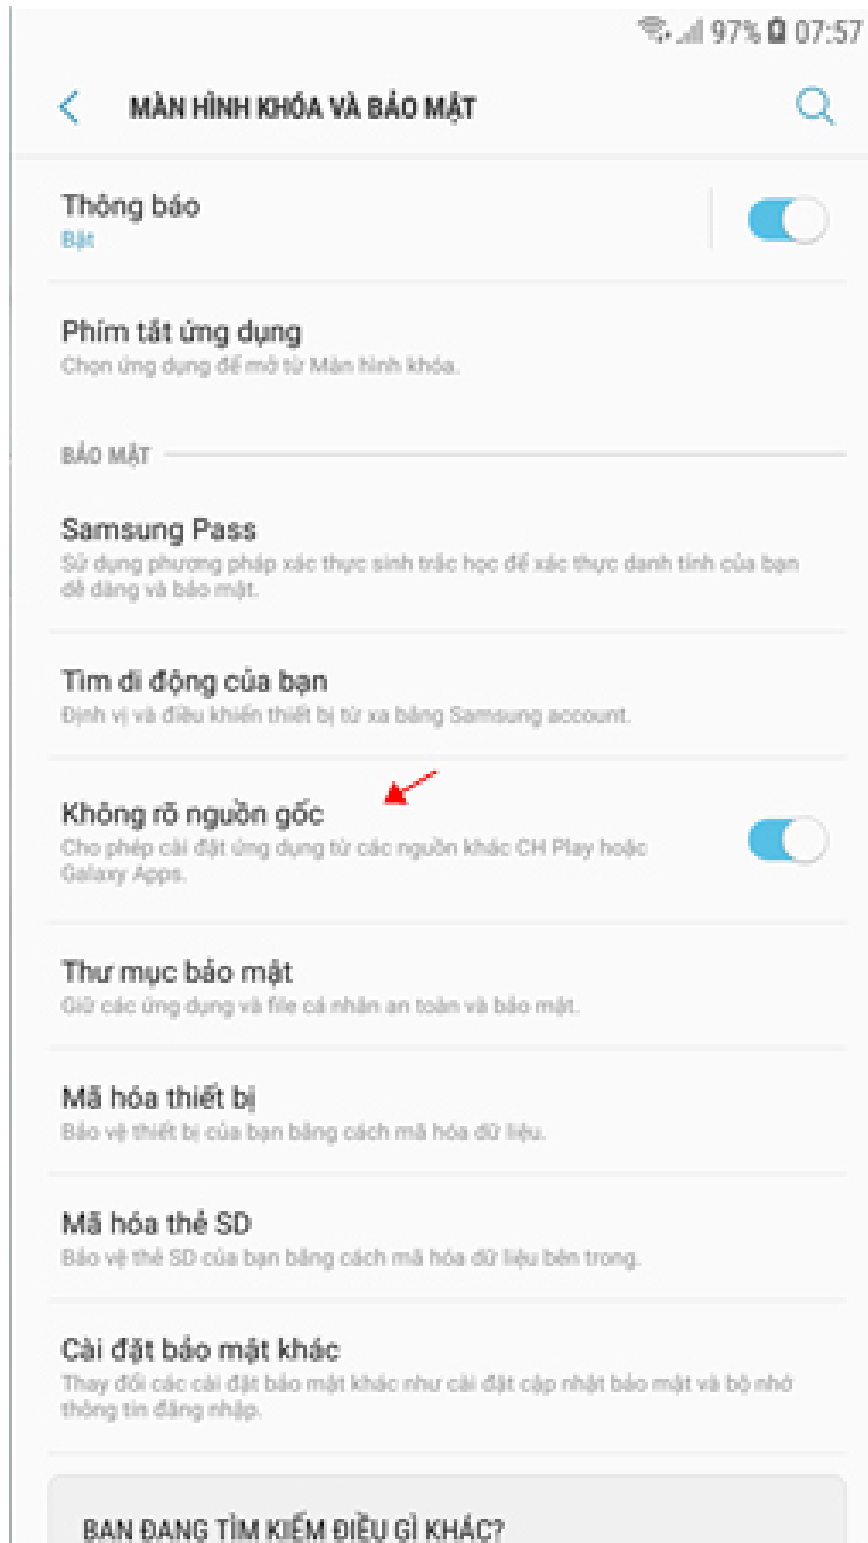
97% 07:57

MÀN HÌNH KHÓA VÀ BẢO MẬT

Thông báo
Bật

Phím tắt ứng dụng
Chọn ứng dụng để mở từ Màn hình khóa.

BẢO MẬT

Samsung Pass
Sử dụng phương pháp xác thực sinh trắc học để xác thực danh tính của bạn dễ dàng và bảo mật.

Tìm di động của bạn
Định vị và điều khiển thiết bị từ xa bằng Samsung account.

Không rõ nguồn gốc
Cho phép cài đặt ứng dụng từ các nguồn khác CH Play hoặc Galaxy Apps.

Thư mục bảo mật
Giữ các ứng dụng và file cá nhân an toàn và bảo mật.

Mã hóa thiết bị
Bảo vệ thiết bị của bạn bằng cách mã hóa dữ liệu.

Mã hóa thẻ SD
Bảo vệ thẻ SD của bạn bằng cách mã hóa dữ liệu bên trong.

Cài đặt bảo mật khác
Thay đổi các cài đặt bảo mật khác như cài đặt cập nhật bảo mật và bộ nhớ thông tin đăng nhập.

BẠN ĐANG TÌM KIẾM ĐIỀU GÌ KHÁC?